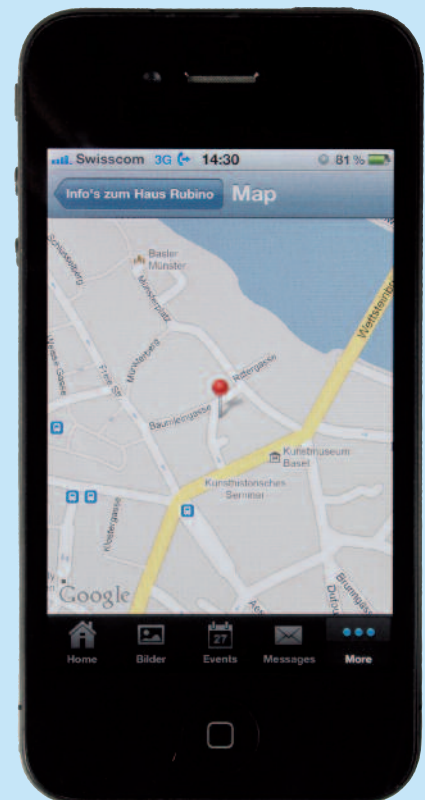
Swisscom 3G 14:30 81 %

Info's zum Haus Rubino Map

Basler Münster

Münsterplatz

Schlüsselberg

Münsterberg

Freie Str.

Weisse Gasse

Rittergasse

Bäumleingasse

Wettsteinbrücke

Kunstmuseum Basel

Kunsthistorisches Seminar

Klostergasse

Brunngasse

Google

Home Bilder 27 Events Messages More